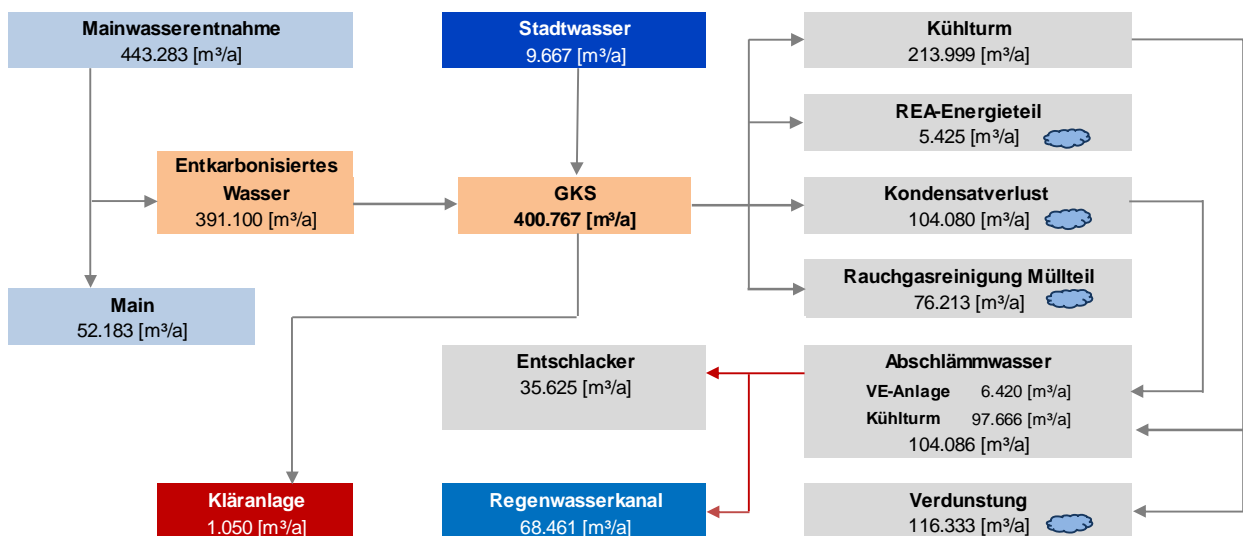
Mainwasserentnahme
443.283 [m³/a]

Stadtwasser
9.667 [m³/a]

Kühlturm
213.999 [m³/a]

REA-Energieteil
5.425 [m³/a]

Entkarbonisiertes Wasser
391.100 [m³/a]

GKS
400.767 [m³/a]

Kondensatverlust
104.080 [m³/a]

Rauchgasreinigung Müllteil
76.213 [m³/a]

Main
52.183 [m³/a]

Entschlacker
35.625 [m³/a]

Abschlämmwasser
VE-Anlage 6.420 [m³/a]
Kühlturm 97.666 [m³/a]
104.086 [m³/a]

Kläranlage
1.050 [m³/a]

Regenwasserkanal
68.461 [m³/a]

Verdunstung
116.333 [m³/a]